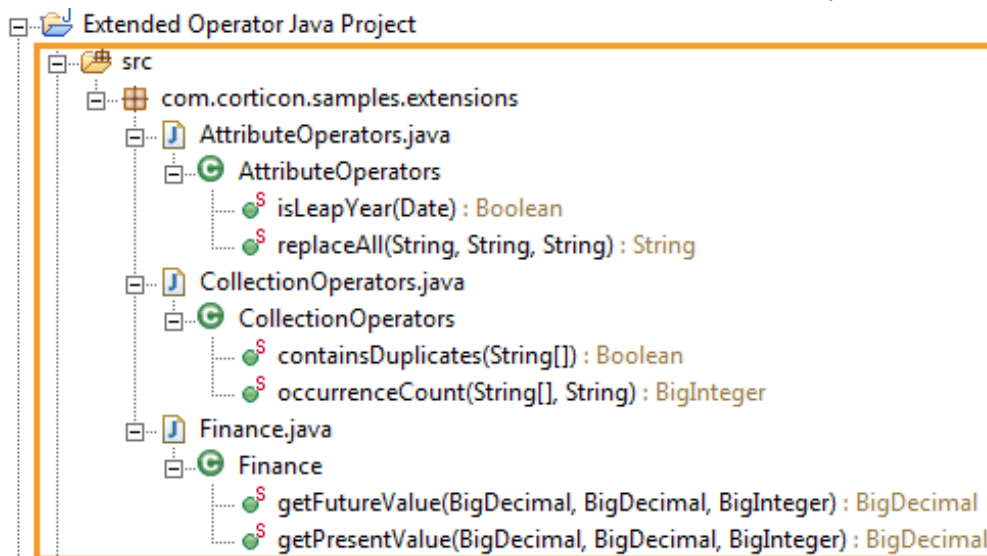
Extended Operator Java Project
src
com.corticon.samples.extensions
AttributeOperators.java
AttributeOperators
isLeapYear(Date) : Boolean
replaceAll(String, String, String) : String
CollectionOperators.java
CollectionOperators
containsDuplicates(String[]) : Boolean
occurrenceCount(String[], String) : BigInteger
Finance.java
Finance
getFutureValue(BigDecimal, BigDecimal, BigInteger) : BigDecimal
getPresentValue(BigDecimal, BigDecimal, BigInteger) : BigDecimal